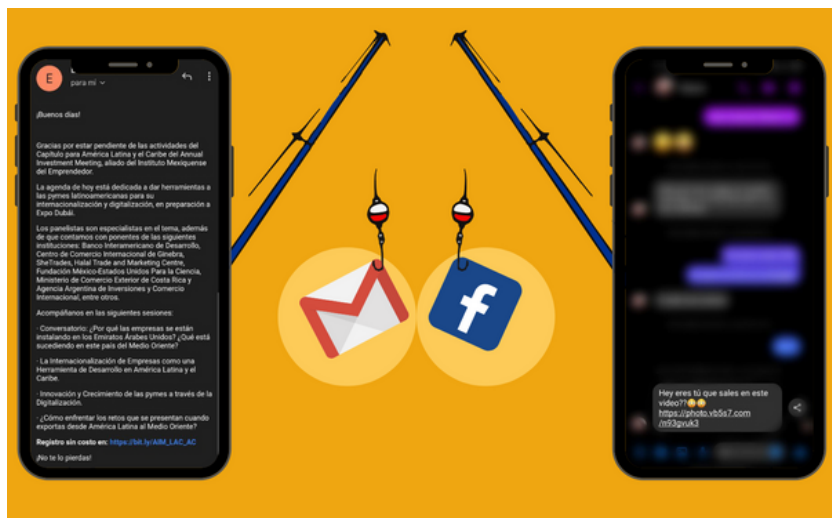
E
para mí

¡Buenos días!

Gracias por estar pendiente de las actividades del Capítulo para América Latina y el Caribe del Annual Investment Meeting, aliado del Instituto Mexiquense del Emprendedor.

La agenda de hoy está dedicada a dar herramientas a las pymes latinoamericanas para su internacionalización y digitalización, en preparación a Expo Dubái.

Los panelistas son especialistas en el tema, además de que contamos con ponentes de las siguientes instituciones: Banco Interamericano de Desarrollo, Centro de Comercio Internacional de Ginebra, SheTrades, Halal Trade and Marketing Centre, Fundación México-Estados Unidos Para la Ciencia, Ministerio de Comercio Exterior de Costa Rica y Agencia Argentina de Inversiones y Comercio Internacional, entre otros.

Acompáñanos en las siguientes sesiones:

· Conversatorio: ¿Por qué las empresas se están instalando en los Emiratos Árabes Unidos? ¿Qué está sucediendo en este país del Medio Oriente?

· La Internacionalización de Empresas como una Herramienta de Desarrollo en América Latina y el Caribe.

· Innovación y Crecimiento de las pymes a través de la Digitalización.

· ¿Cómo enfrentar los retos que se presentan cuando exportas desde América Latina al Medio Oriente?

Registro sin costo en: https://bit.ly/AIM_LAC_AC

¡No te lo pierdas!

Hey eres tú que sales en este video??😂😂 https://photo.vb5s7.com/m93gvuk3